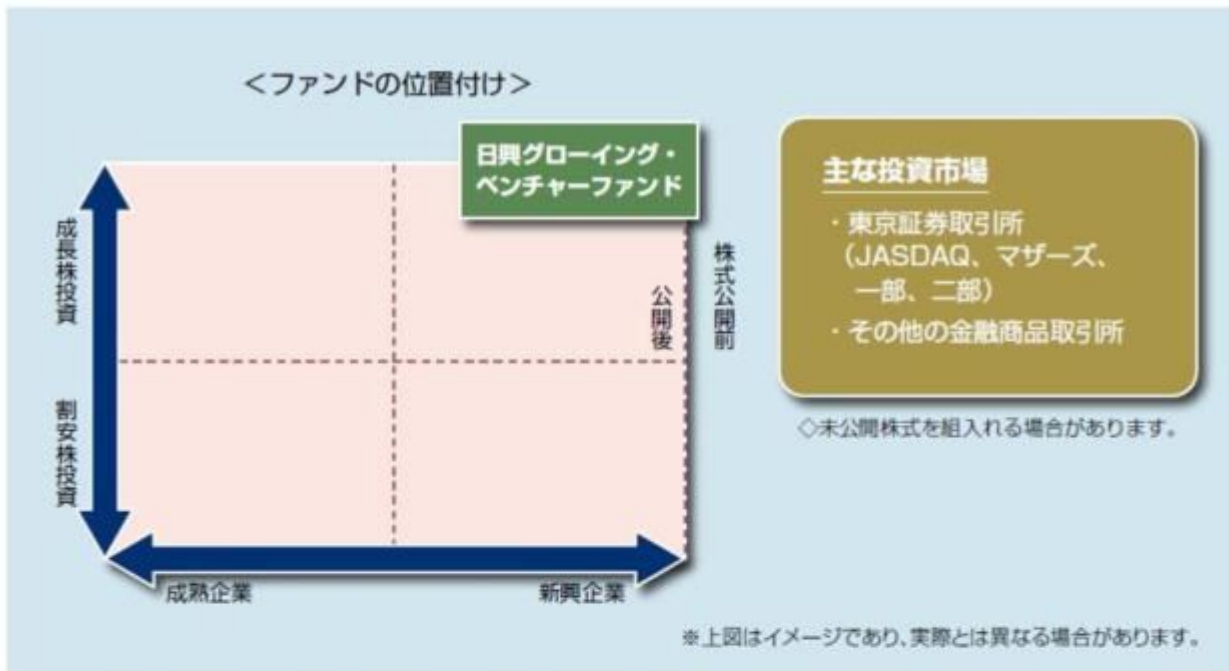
＜ファンドの位置付け＞

日興グローイング・ベンチャーファンド

成長株投資

割安株投資

公開後

株式公開前

成熟企業

新興企業

主な投資市場

・東京証券取引所（JASDAQ、マザーズ、一部、二部）

・その他の金融商品取引所

◇未公開株式を組入れる場合があります。

※上図はイメージであり、実際とは異なる場合があります。